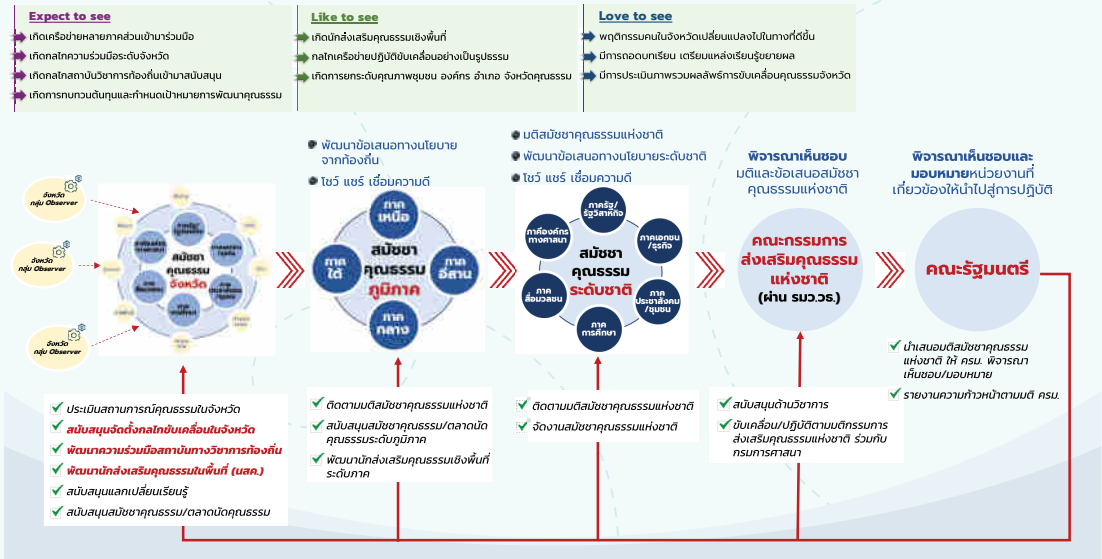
Expect to see
เกิดเครือข่ายหลายภาคส่วนเข้ามาร่วมมือ
เกิดกลไกความร่วมมือระดับจังหวัด
เกิดกลไกสถาบันวิชาการท้องถิ่นเข้ามาสนับสนุน
เกิดการทบทวนต้นทุนและกำหนดเป้าหมายการพัฒนาคุณธรรม

Like to see
เกิดนักส่งเสริมคุณธรรมเชิงพื้นที่
กลไกเครือข่ายปฏิบัติขับเคลื่อนอย่างเป็นรูปธรรม
เกิดการยกระดับคุณภาพชุมชน องค์กร อำเภอ จังหวัดคุณธรรม

Love to see
พฤติกรรมคนในจังหวัดเปลี่ยนแปลงไปในทางที่ดีขึ้น
มีการถอดบทเรียน เตรียมแหล่งเรียนรู้ขยายผล
มีการประเมินภาพรวมผลลัพธ์การขับเคลื่อนคุณธรรมจังหวัด

จังหวัด กลุ่ม Observer
จังหวัด กลุ่ม Observer
จังหวัด กลุ่ม Observer

สมัชชา คุณธรรม จังหวัด

พัฒนาข้อเสนอทางนโยบายจากท้องถิ่น
โชว์ แชร์ เชื่อมความดี

ภาคเหนือ
ภาคใต้
ภาคอีสาน
ภาคกลาง
สมัชชา คุณธรรม ภูมิภาค

มติสมัชชาคุณธรรมแห่งชาติ
พัฒนาข้อเสนอทางนโยบายระดับชาติ
โชว์ แชร์ เชื่อมความดี

ภาครัฐ/รัฐวิสาหกิจ
ภาคเอกชน/ธุรกิจ
ภาคประชาสังคม/ชุมชน
ภาคการศึกษา
ภาคสื่อมวลชน
ภาคองค์กรทางศาสนา
สมัชชา คุณธรรม ระดับชาติ

พิจารณาเห็นชอบ
มติและข้อเสนอสมัชชาคุณธรรมแห่งชาติ

คณะกรรมการส่งเสริมคุณธรรมแห่งชาติ
(ผ่าน รมว.วธ.)

พิจารณาเห็นชอบและมอบหมายหน่วยงานที่เกี่ยวข้องให้นำไปสู่การปฏิบัติ

คณะรัฐมนตรี

นำเสนอมติสมัชชาคุณธรรมแห่งชาติ ให้ ครม. พิจารณาเห็นชอบ/มอบหมาย
รายงานความก้าวหน้าตามมติ ครม.

ประเมินสถานการณ์คุณธรรมในจังหวัด
สนับสนุนจัดตั้งกลไกขับเคลื่อนในจังหวัด
พัฒนาความร่วมมือสถาบันทางวิชาการท้องถิ่น
พัฒนานักส่งเสริมคุณธรรมในพื้นที่ (นสค.)
สนับสนุนแลกเปลี่ยนเรียนรู้
สนับสนุนสมัชชาคุณธรรม/ตลาดนัดคุณธรรม

ติดตามมติสมัชชาคุณธรรมแห่งชาติ
สนับสนุนสมัชชาคุณธรรม/ตลาดนัดคุณธรรมระดับภูมิภาค
พัฒนานักส่งเสริมคุณธรรมเชิงพื้นที่ระดับภาค

ติดตามมติสมัชชาคุณธรรมแห่งชาติ
จัดงานสมัชชาคุณธรรมแห่งชาติ

สนับสนุนด้านวิชาการ
ขับเคลื่อน/ปฏิบัติตามมติกรรมการส่งเสริมคุณธรรมแห่งชาติ ร่วมกับกรมการศาสนา